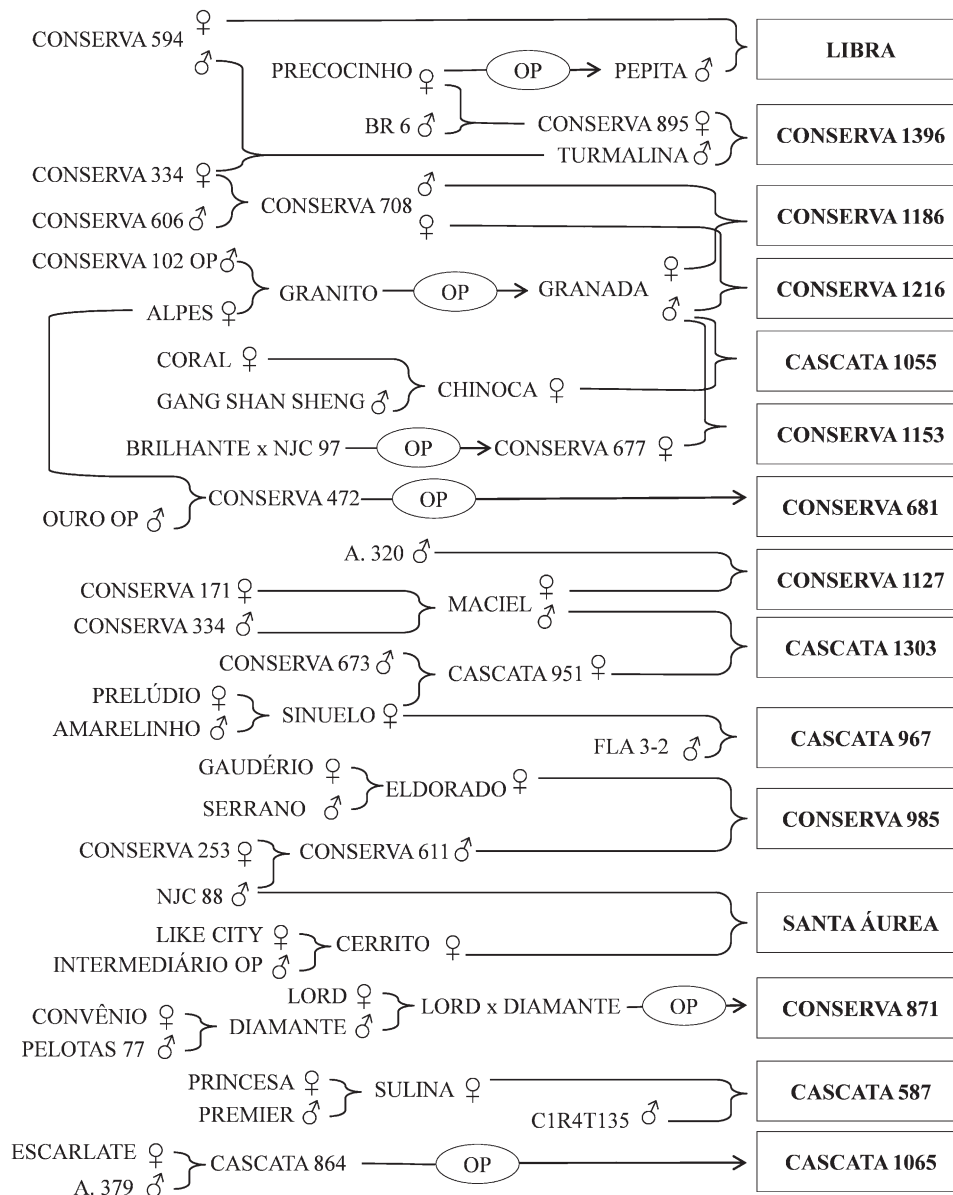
CONSERVA 594 ♀
♂
PRECOCINHO ♀
OP
PEPITA ♂
LIBRA
BR 6 ♂
CONSERVA 895 ♀
TURMALINA ♂
CONSERVA 1396
CONSERVA 334 ♀
CONSERVA 606 ♂
CONSERVA 708 ♂
♀
CONSERVA 1186
CONSERVA 102 OP ♂
ALPES ♀
GRANITO
OP
GRANADA ♀
♂
CONSERVA 1216
CORAL ♀
GANG SHAN SHENG ♂
CHINOCA ♀
CASCATA 1055
BRILHANTE x NJC 97
OP
CONSERVA 677 ♀
CONSERVA 1153
OURO OP ♂
CONSERVA 472
OP
CONSERVA 681
A. 320 ♂
CONSERVA 171 ♀
CONSERVA 334 ♂
MACIEL ♀
♂
CONSERVA 1127
CASCATA 1303
CONSERVA 673 ♂
CASCATA 951 ♀
PRELÚDIO ♀
AMARELINHO ♂
SINUELO ♀
FLA 3-2 ♂
CASCATA 967
GAUDÉRIO ♀
SERRANO ♂
ELDORADO ♀
CONSERVA 985
CONSERVA 253 ♀
CONSERVA 611 ♂
NJC 88 ♂
SANTA ÁUREA
LIKE CITY ♀
INTERMEDIÁRIO OP ♂
CERRITO ♀
LORD ♀
DIAMANTE ♂
LORD x DIAMANTE
OP
CONSERVA 871
CONVÊNIO ♀
PELOTAS 77 ♂
PRINCESA ♀
PREMIER ♂
SULINA ♀
C1R4T135 ♂
CASCATA 587
ESCARLATE ♀
A. 379 ♂
CASCATA 864
OP
CASCATA 1065